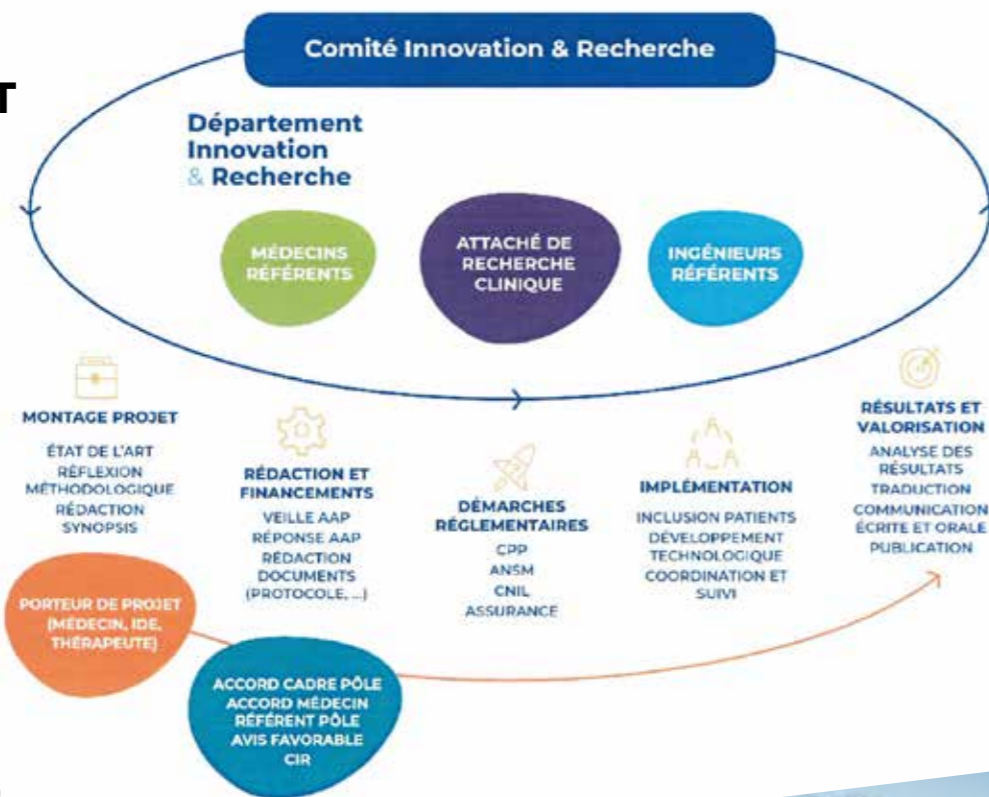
Comité Innovation & Recherche

Département Innovation & Recherche

MÉDECINS RÉFÉRENTS

ATTACHÉ DE RECHERCHE CLINIQUE

INGÉNIEURS RÉFÉRENTS

MONTAGE PROJET
ÉTAT DE L'ART
RÉFLEXION MÉTHODOLOGIQUE
RÉDACTION SYNOPSIS

RÉDACTION ET FINANCEMENTS
VEILLE AAP
RÉPONSE AAP
RÉDACTION DOCUMENTS (PROTOCOLE, ...)

DÉMARCHES RÉGLEMENTAIRES
CPP
ANSM
CNIL
ASSURANCE

IMPLÉMENTATION
INCLUSION PATIENTS
DÉVELOPPEMENT TECHNOLOGIQUE
COORDINATION ET SUIVI

RÉSULTATS ET VALORISATION
ANALYSE DES RÉSULTATS
TRADUCTION
COMMUNICATION ÉCRITE ET ORALE
PUBLICATION

PORTEUR DE PROJET (MÉDECIN, IDE, THÉRAPEUTE)

ACCORD CADRE PÔLE
ACCORD MÉDECIN RÉFÉRENT PÔLE
AVIS FAVORABLE CIR